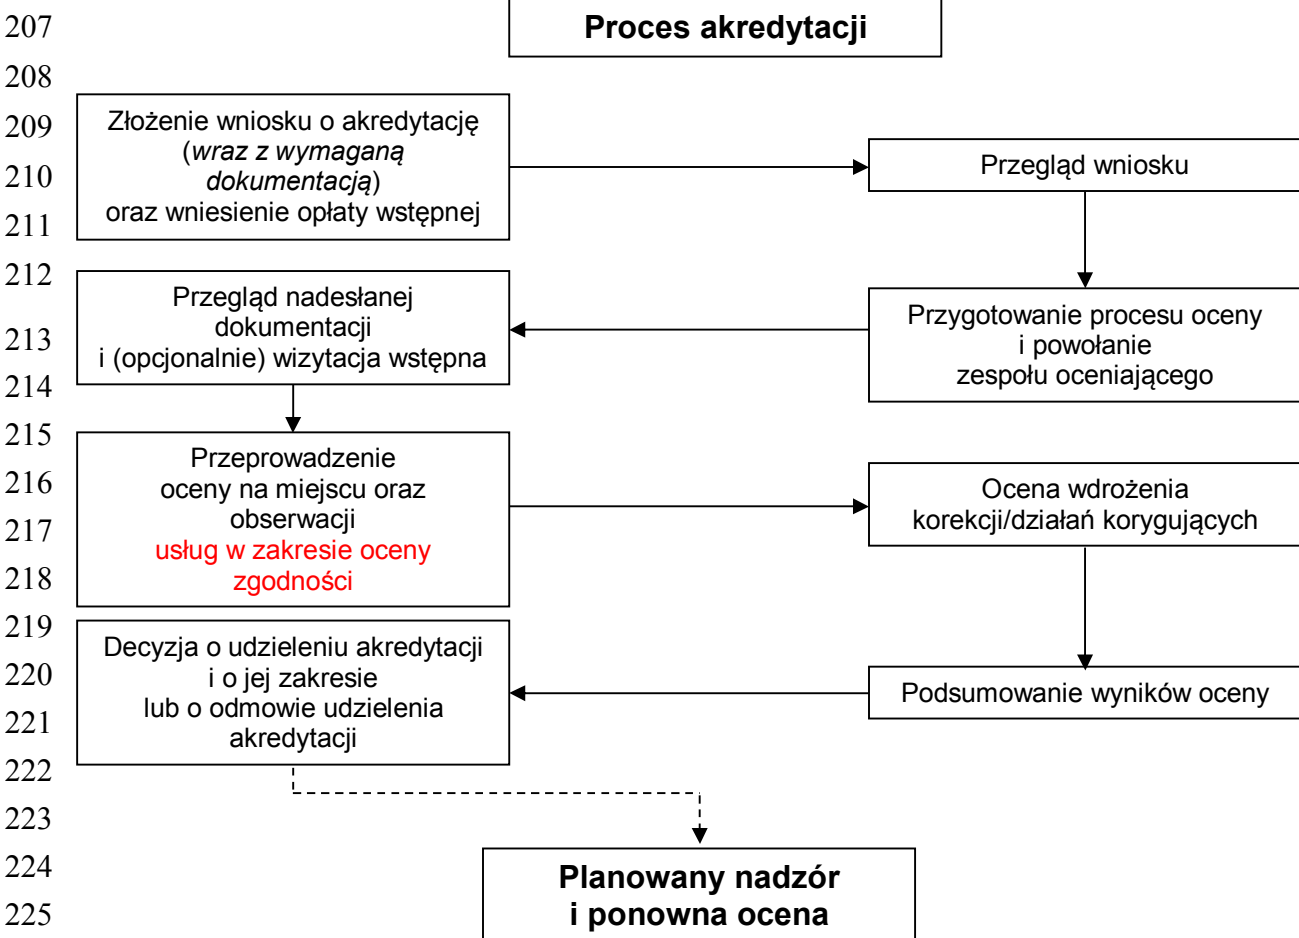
207
208
209
210
211
212
213
214
215
216
217
218
219
220
221
222
223
224
225

**Proces akredytacji**

Złożenie wniosku o akredytację (*wraz z wymaganą dokumentacją*) oraz wniesienie opłaty wstępnej

Przegląd wniosku

Przygotowanie procesu oceny i powołanie zespołu oceniającego

Przegląd nadesłanej dokumentacji i (opcjonalnie) wizytacja wstępna

Przeprowadzenie oceny na miejscu oraz obserwacji usług w zakresie oceny zgodności

Ocena wdrożenia korekcji/działań korygujących

Podsumowanie wyników oceny

Decyzja o udzieleniu akredytacji i o jej zakresie lub o odmowie udzielenia akredytacji

**Planowany nadzór i ponowna ocena**